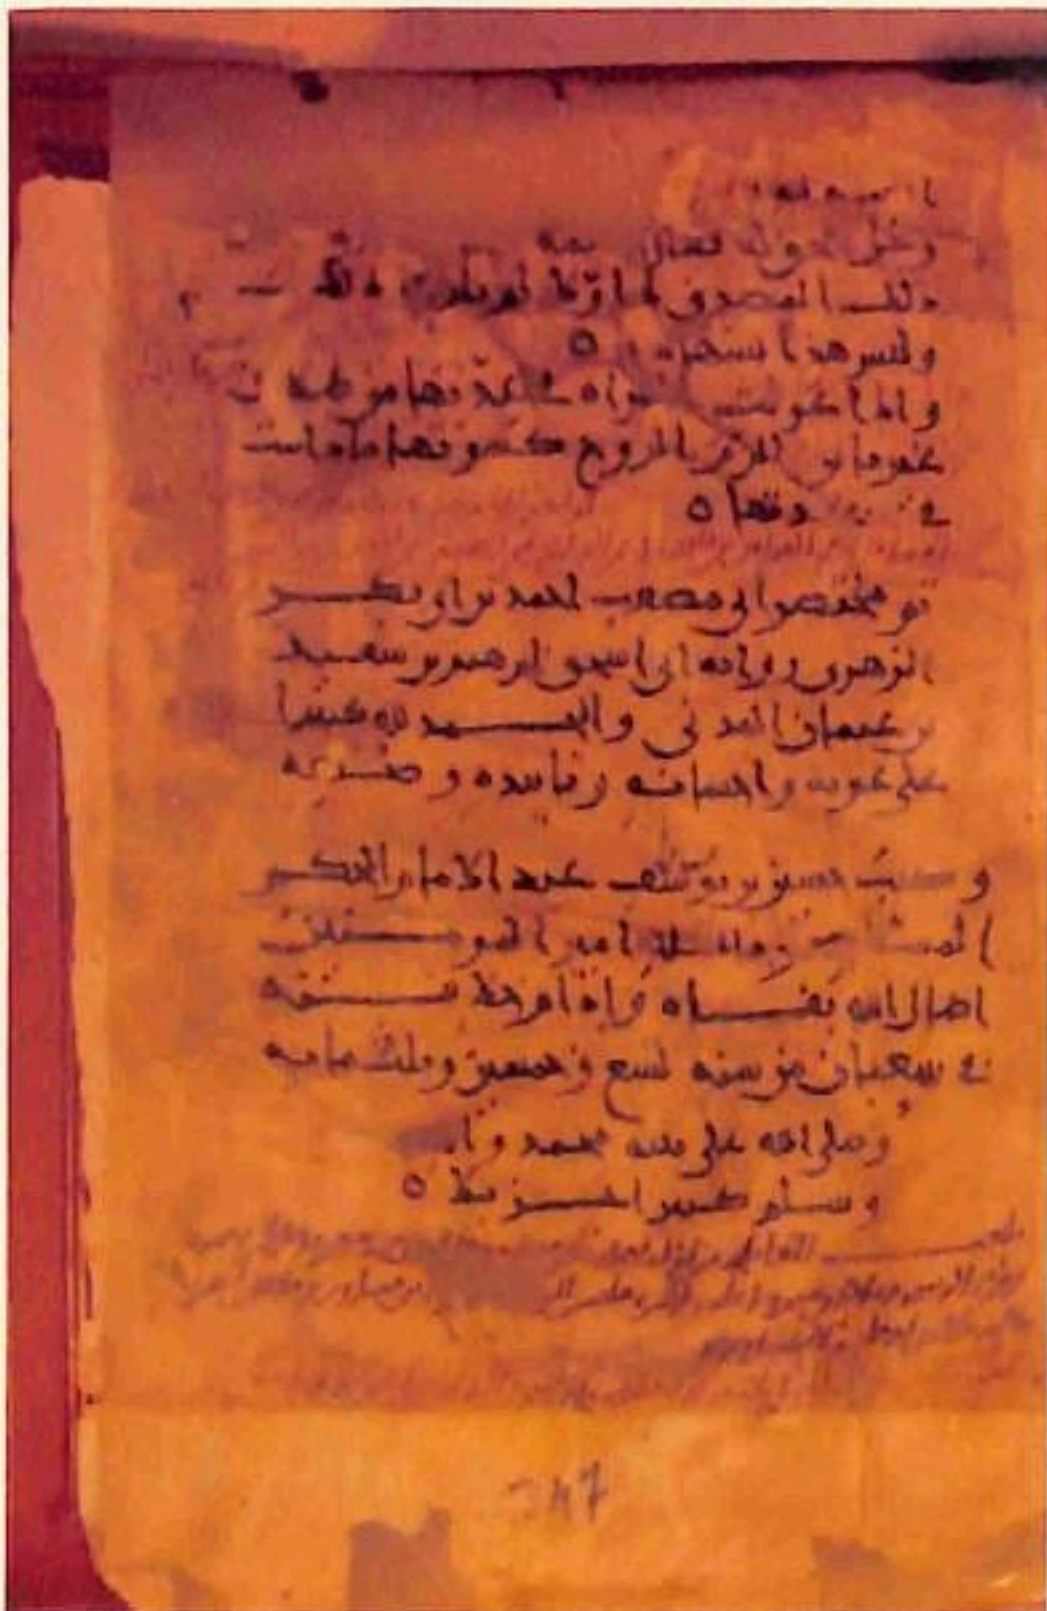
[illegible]
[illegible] قال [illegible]
ذلك المصدق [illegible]
ولنسرهما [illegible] ٥
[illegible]
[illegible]
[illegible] ٥

تم مختصر الموطأ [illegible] محمد بن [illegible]
الزهري رواية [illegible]
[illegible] والحمد لله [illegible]
على عونه واحسانه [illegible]

وكتب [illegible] عبد الامام الحكم
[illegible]
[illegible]
في شعبان من سنة تسع وخمسين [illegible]
وصلى الله على سيدنا محمد وآله
وسلم تسليما ٥

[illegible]

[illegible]